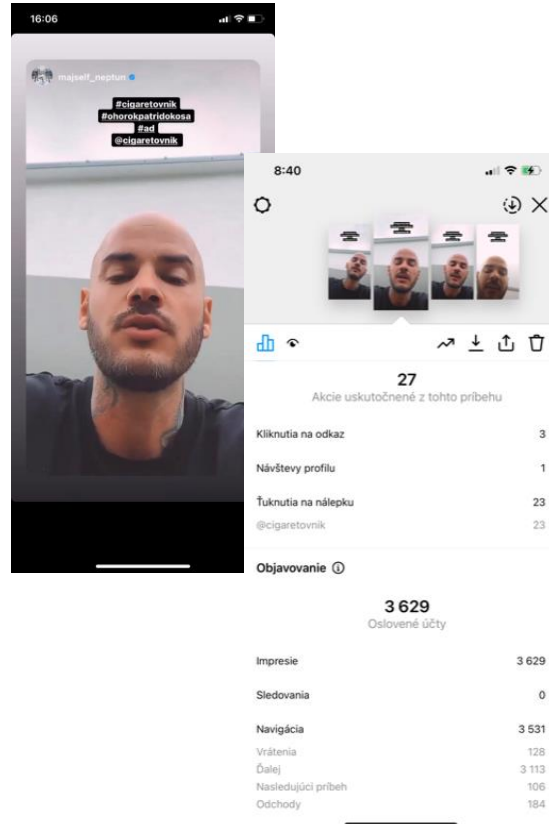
16:06

majself_neptun

#cigaretovnik
#ohorokpatridokosa
#ad
@cigaretovnik

8:40

27
Akcie uskutočnené z tohto príbehu

| | |
|---|---|
| Kliknutia na odkaz | 3 |
| Návštevy profilu | 1 |
| Ťuknutia na nálepku | 23 |
| @cigaretovnik | 23 |

Objavovanie ⓘ

3 629
Oslovené účty

| | |
|---|---|
| Impresie | 3 629 |
| Sledovania | 0 |
| Navigácia | 3 531 |
| Vrátenia | 128 |
| Ďalej | 3 113 |
| Nasledujúci príbeh | 106 |
| Odchody | 184 |